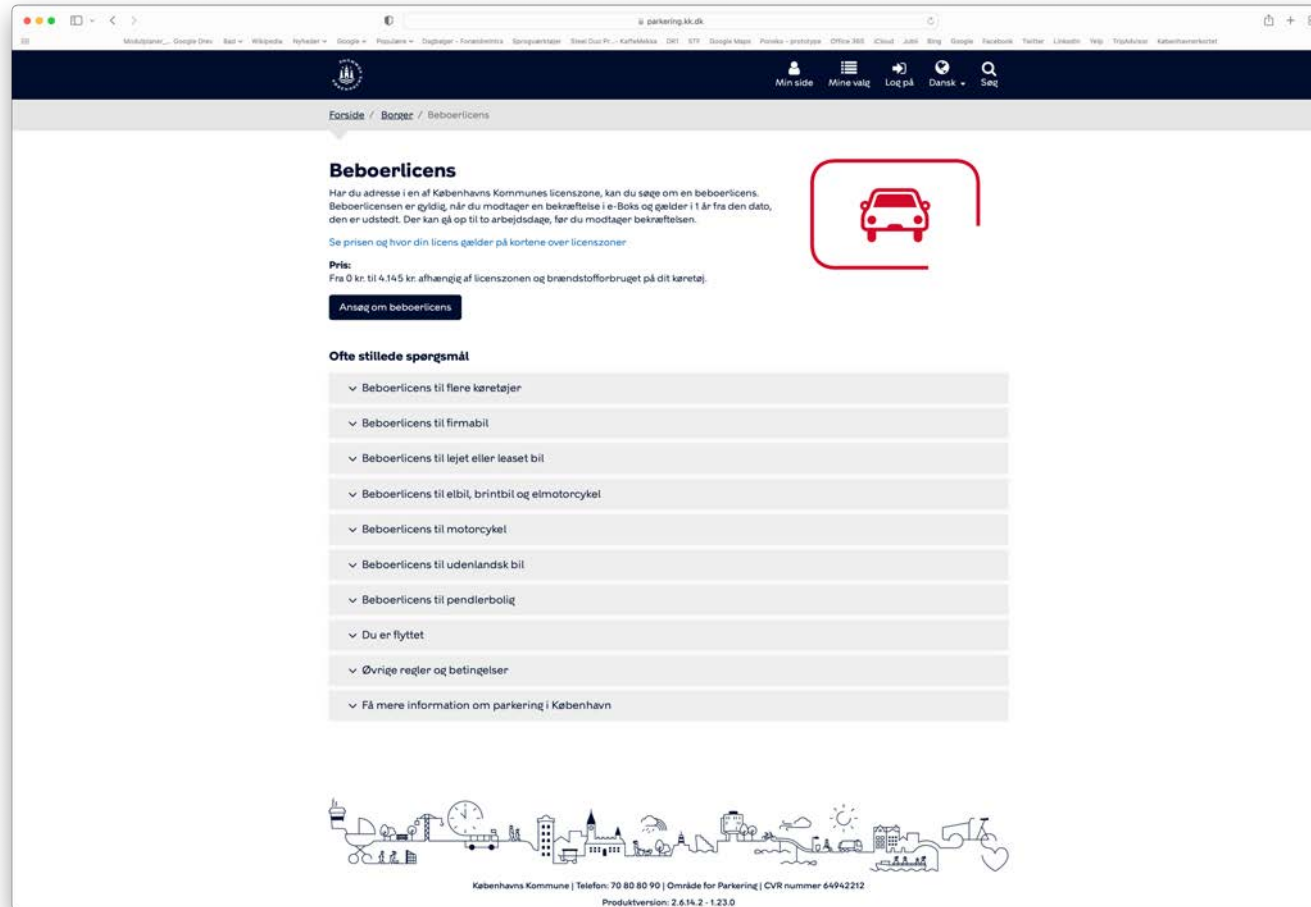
parkering.kk.dk

Modulplaner_ Google Drev Bad Wikipedia Nyheder Google Populære Dagbøger - Forældreintra Sprogværktøjer Steel Duc Pr... KaffeMekka DR1 STF Google Maps Ponoko - prototype Office 365 iCloud Jubii Bing Google Facebook Twitter LinkedIn Yelp TripAdvisor Københavnerkortet

Min side Mine valg Log på Dansk Søg

Forside / Borger / Beboerlicens

Beboerlicens

Har du adresse i en af Københavns Kommunes licenszone, kan du søge om en beboerlicens. Beboerlicensen er gyldig, når du modtager en bekræftelse i e-Boks og gælder i 1 år fra den dato, den er udstedt. Der kan gå op til to arbejdsdage, før du modtager bekræftelsen.

Se prisen og hvor din licens gælder på kortene over licenszoner

Pris:
Fra 0 kr. til 4.145 kr. afhængig af licenszonen og brændstofforbruget på dit køretøj.

Ansøg om beboerlicens

Ofte stillede spørgsmål

Beboerlicens til flere køretøjer

Beboerlicens til firmabil

Beboerlicens til lejet eller leaset bil

Beboerlicens til elbil, brintbil og elmotorcykel

Beboerlicens til motorcykel

Beboerlicens til udenlandsk bil

Beboerlicens til pendlerbolig

Du er flyttet

Øvrige regler og betingelser

Få mere information om parkering i København

Københavns Kommune | Telefon: 70 80 80 90 | Område for Parkering | CVR nummer 64942212
Produktversion: 2.6.14.2 - 1.23.0